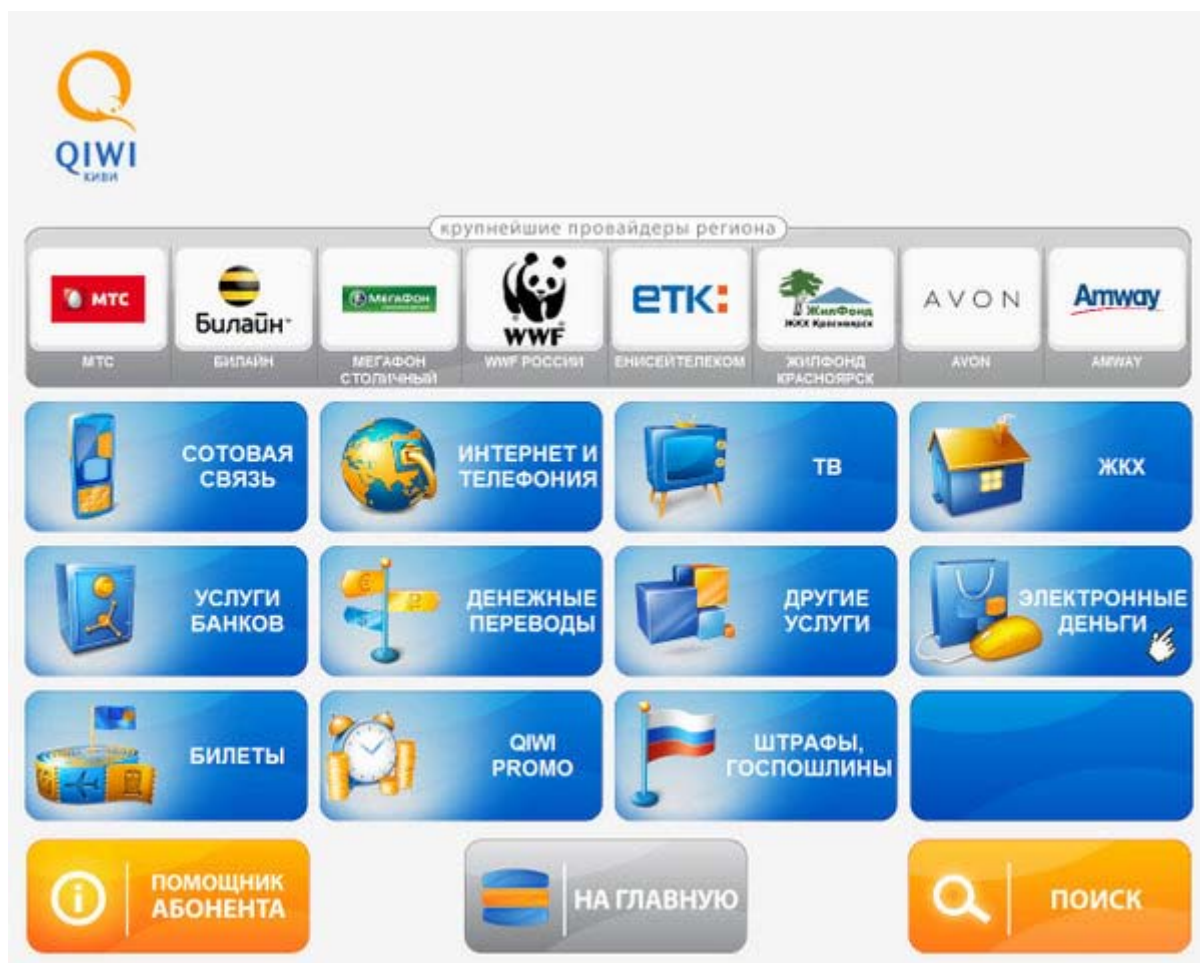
QIWI
КИВИ

крупнейшие провайдеры региона

МТС
МТС

Билайн
БИЛАЙН

МегаФон
МЕГАФОН СТОЛИЧНЫЙ

WWF
WWF РОССИИ

ЕТК:
ЕНИСЕЙТЕЛЕКОМ

ЖилФонд ЖКХ Красноярск
ЖИЛФОНД КРАСНОЯРСК

AVON
AVON

Amway
AMWAY

СОТОВАЯ СВЯЗЬ

ИНТЕРНЕТ И ТЕЛЕФОНИЯ

ТВ

ЖКХ

УСЛУГИ БАНКОВ

ДЕНЕЖНЫЕ ПЕРЕВОДЫ

ДРУГИЕ УСЛУГИ

ЭЛЕКТРОННЫЕ ДЕНЬГИ

БИЛЕТЫ

QIWI PROMO

ШТРАФЫ, ГОСПОШЛИНЫ

ПОМОЩНИК АБОНЕНТА

НА ГЛАВНУЮ

ПОИСК